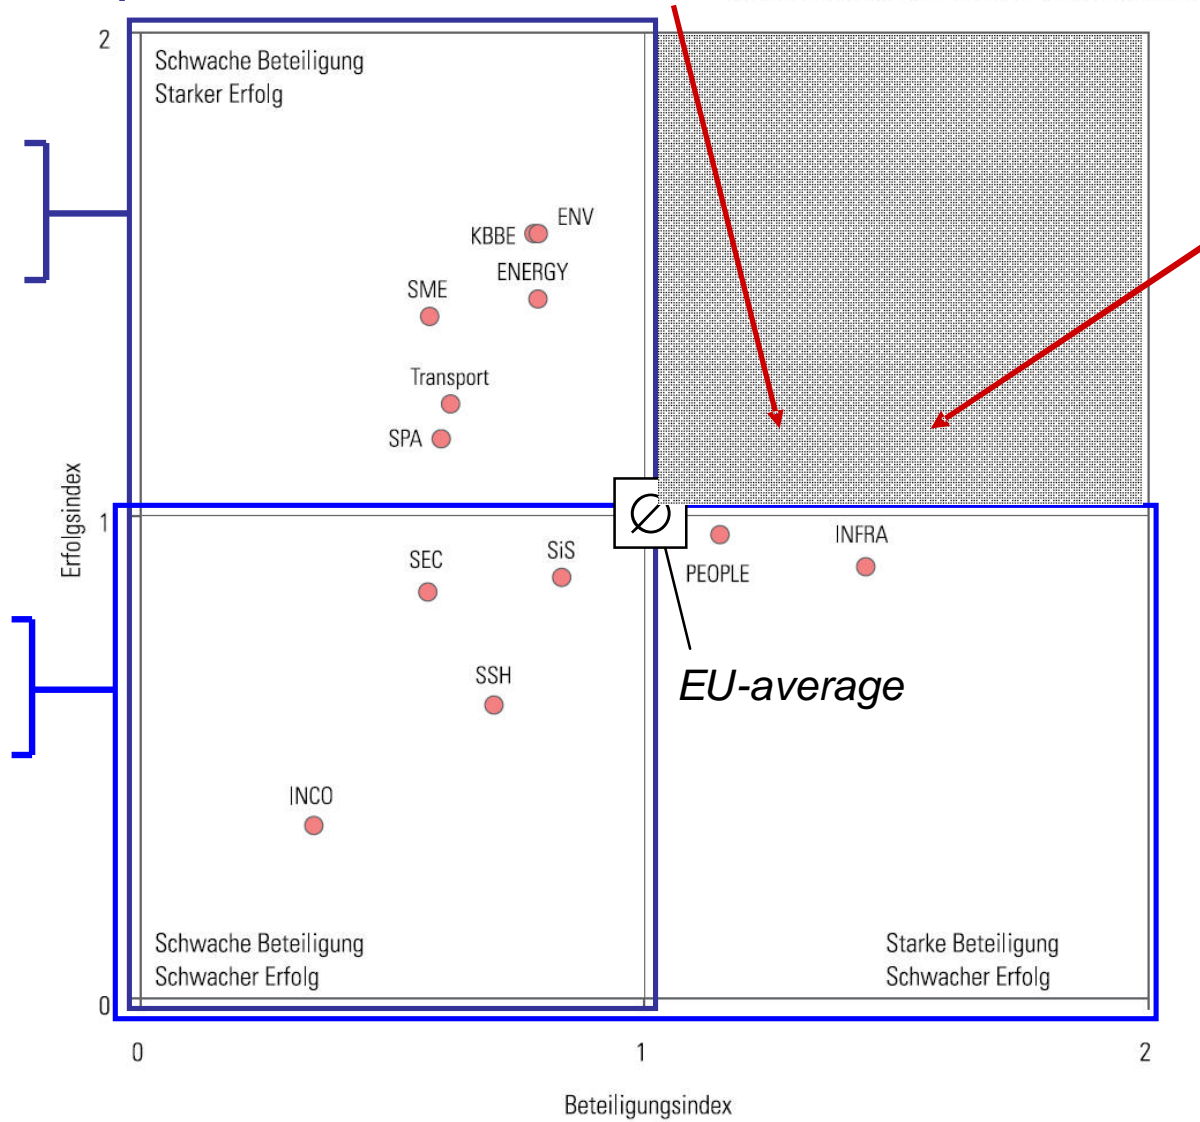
2
Schwache Beteiligung
Starker Erfolg

KBBE
ENV
ENERGY
SME
Transport
SPA

Erfolgsindex
1
$\varnothing$
PEOPLE
INFRA
SEC
SiS
SSH
EU-average
INCO

Schwache Beteiligung
Schwacher Erfolg

Starke Beteiligung
Schwacher Erfolg

0
0
1
2
Beteiligungsindex